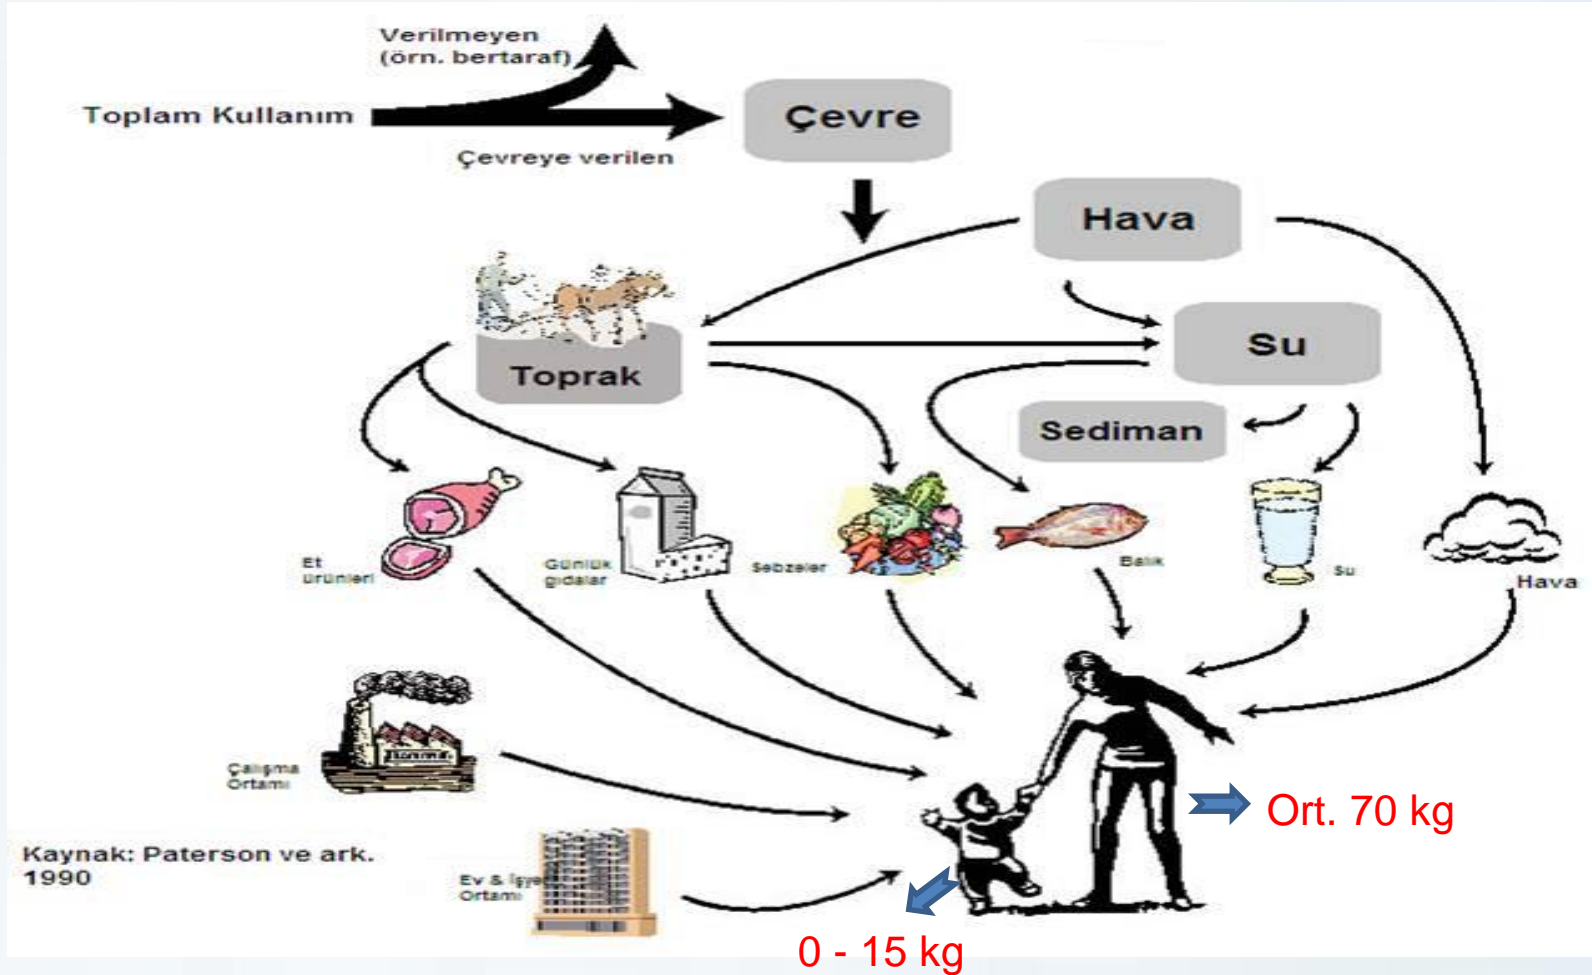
Verilmeyen
(örn. bertaraf)

Toplam Kullanım

Çevre

Çevreye verilen

Hava

Su

Toprak

Sediman

Et ürünleri

Günlük gıdalar

Sebzeler

Balık

Su

Hava

Çalışma Ortamı

Kaynak: Paterson ve ark. 1990

Ev & İşyeri Ortamı

Ort. 70 kg

0 - 15 kg